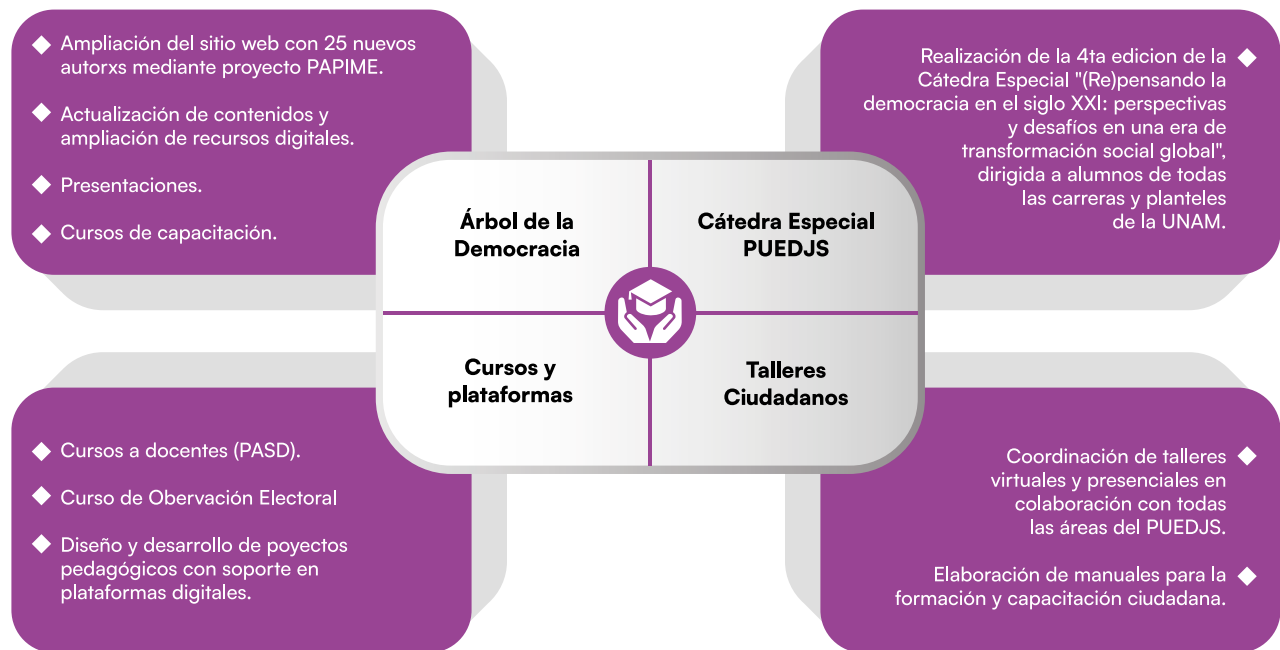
◆ Ampliación del sitio web con 25 nuevos autorxs mediante proyecto PAPIME.

◆ Actualización de contenidos y ampliación de recursos digitales.

◆ Presentaciones.

◆ Cursos de capacitación.

Realización de la 4ta edicion de la Cátedra Especial "(Re)pensando la democracia en el siglo XXI: perspectivas y desafíos en una era de transformación social global", dirigida a alumnos de todas las carreras y planteles de la UNAM. ◆

Árbol de la Democracia

Cátedra Especial PUEDJS

Cursos y plataformas

Talleres Ciudadanos

◆ Cursos a docentes (PASD).

◆ Curso de Observación Electoral

◆ Diseño y desarrollo de poyectos pedagógicos con soporte en plataformas digitales.

Coordinación de talleres virtuales y presenciales en colaboración con todas las áreas del PUEDJS. ◆

Elaboración de manuales para la formación y capacitación ciudadana. ◆